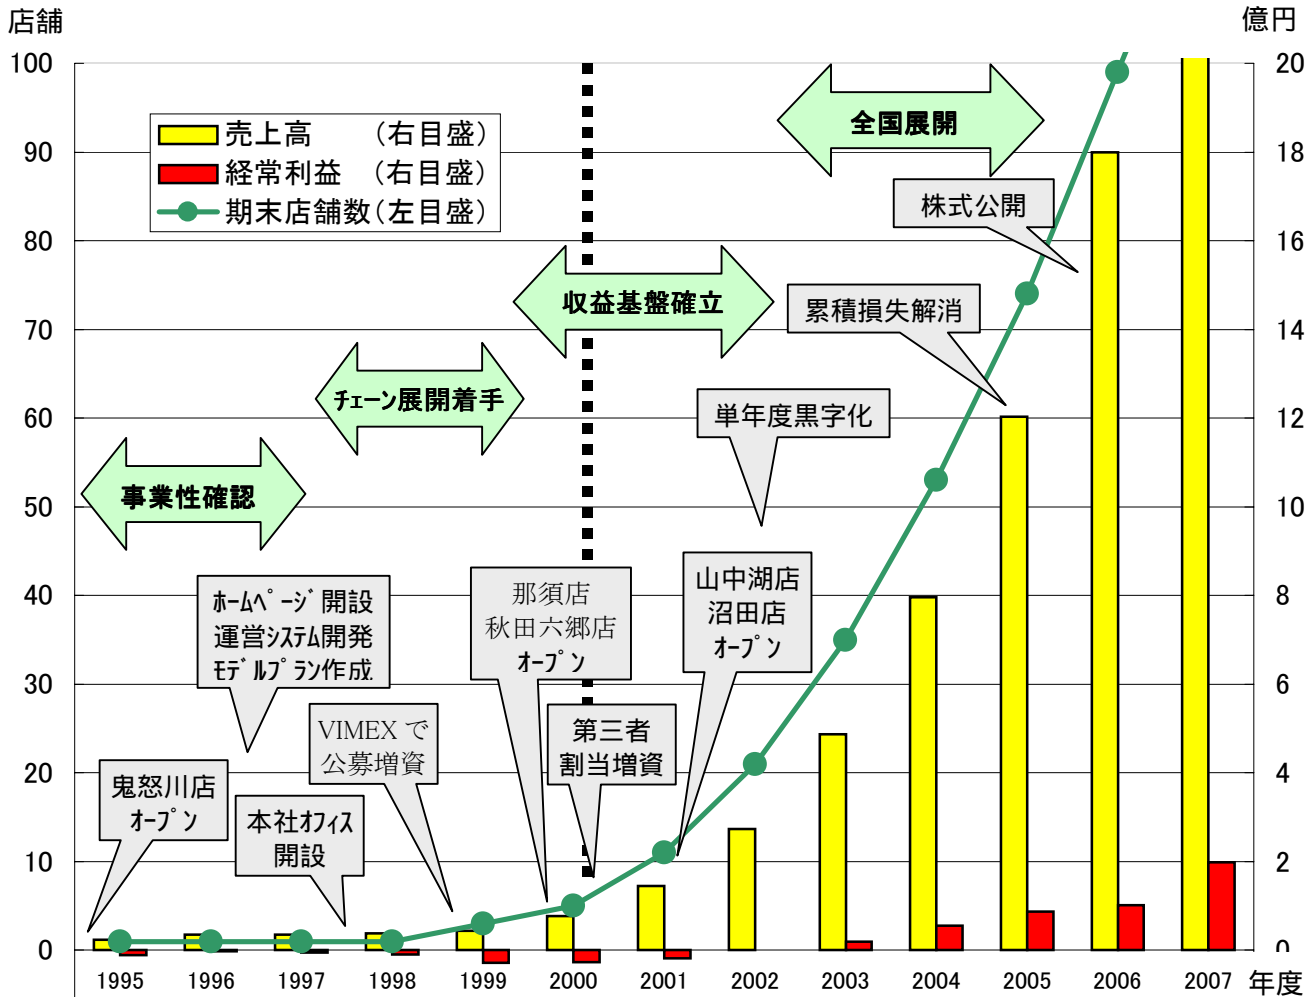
店舗

億円

100
90
80
70
60
50
40
30
20
10
0

20
18
16
14
12
10
8
6
4
2
0

売上高　（右目盛）
経常利益　（右目盛）
期末店舗数（左目盛）

全国展開

株式公開

収益基盤確立

累積損失解消

チェーン展開着手

単年度黒字化

事業性確認

ホームページ開設
運営システム開発
モデルプラン作成

那須店
秋田六郷店
オープン

山中湖店
沼田店
オープン

VIMEX で
公募増資

第三者
割当増資

鬼怒川店
オープン

本社オフィス
開設

1995
1996
1997
1998
1999
2000
2001
2002
2003
2004
2005
2006
2007
年度